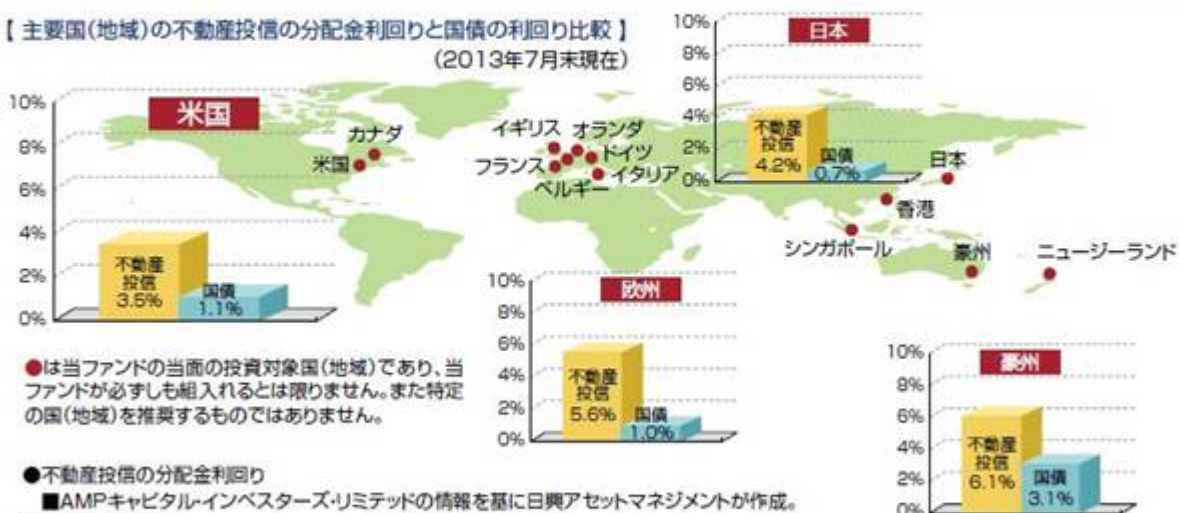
【 主要国(地域)の不動産投信の分配金利回りと国債の利回り比較 】
(2013年7月末現在)

米国
10%
8%
6%
4%
2%
0%
不動産投信 3.5%
国債 1.1%

カナダ
米国
イギリス
オランダ
ドイツ
フランス
イタリア
ベルギー
日本
香港
シンガポール
豪州
ニュージーランド

日本
10%
8%
6%
4%
2%
0%
不動産投信 4.2%
国債 0.7%

欧州
10%
8%
6%
4%
2%
0%
不動産投信 5.6%
国債 1.0%

豪州
10%
8%
6%
4%
2%
0%
不動産投信 6.1%
国債 3.1%

●は当ファンドの当面の投資対象国(地域)であり、当ファンドが必ずしも組入れるとは限りません。また特定の国(地域)を推奨するものではありません。

●不動産投信の分配金利回り
■AMPキャピタル・インベスターズ・リミテッドの情報を基に日興アセットマネジメントが作成。